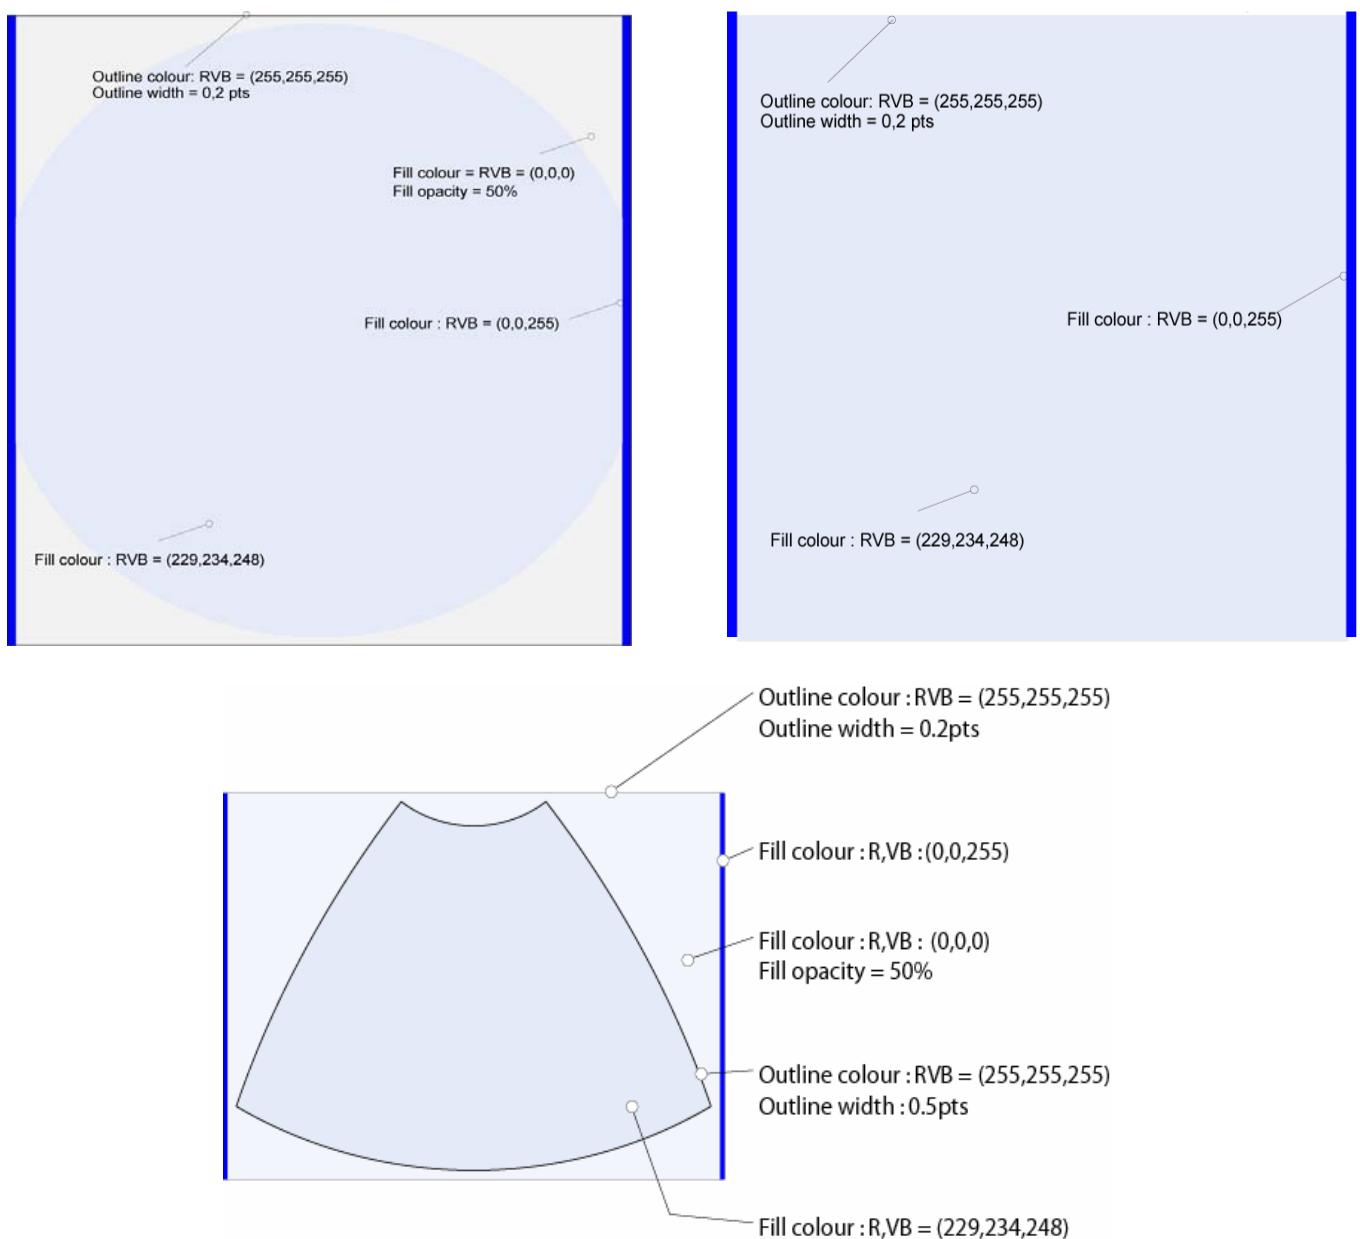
Outline colour: RVB = (255,255,255)
Outline width = 0,2 pts

Fill colour = RVB = (0,0,0)
Fill opacity = 50%

Fill colour : RVB = (0,0,255)

Fill colour : RVB = (229,234,248)

Outline colour: RVB = (255,255,255)
Outline width = 0,2 pts

Fill colour : RVB = (0,0,255)

Fill colour : RVB = (229,234,248)

Outline colour : RVB = (255,255,255)
Outline width = 0.2pts

Fill colour : R,VB : (0,0,255)

Fill colour : R,VB : (0,0,0)
Fill opacity = 50%

Outline colour : RVB = (255,255,255)
Outline width : 0.5pts

Fill colour : R,VB = (229,234,248)